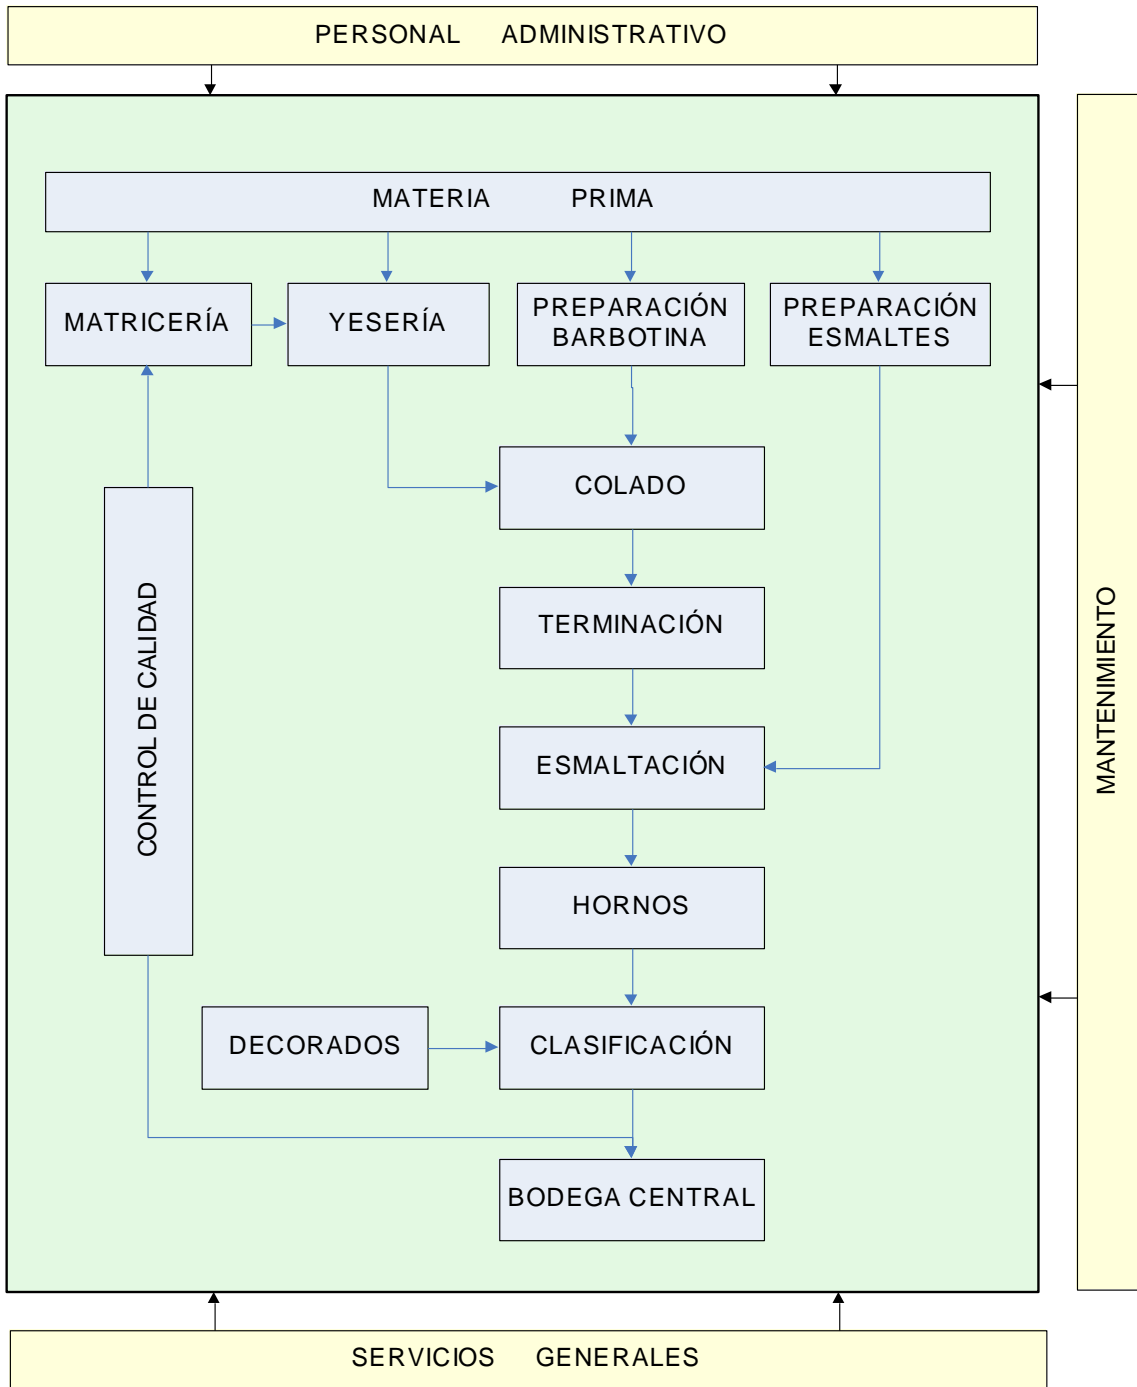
PERSONAL ADMINISTRATIVO

MATERIA PRIMA

MATRICERÍA

YESERÍA

PREPARACIÓN BARBOTINA

PREPARACIÓN ESMALTES

COLADO

TERMINACIÓN

ESMALTACIÓN

HORNOS

DECORADOS

CLASIFICACIÓN

BODEGA CENTRAL

CONTROL DE CALIDAD

MANTENIMIENTO

SERVICIOS GENERALES